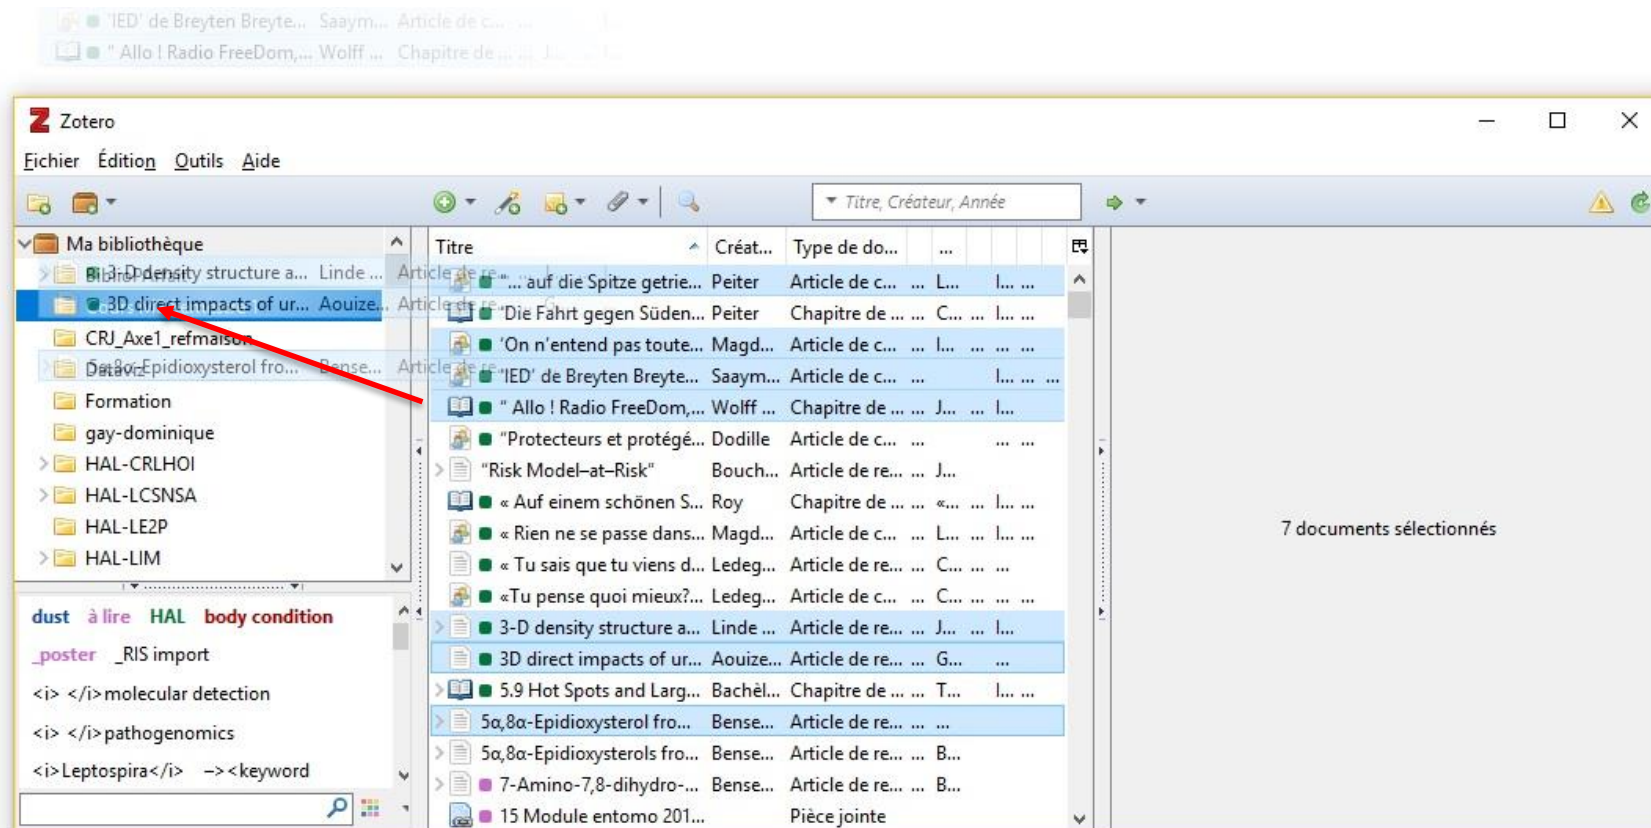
'IED' de Breyten Breyte... Saaym... Article de c...
" Allo ! Radio FreeDom,... Wolff ... Chapitre de ...

Zotero

Fichier Édition Outils Aide

Titre, Créateur, Année

Ma bibliothèque
Bibliometrix
3-D density structure a... Linde ... Article de re...
3D direct impacts of ur... Aouize... Article de re...
CRJ_Axe1_refmaison
Dataviz
5α,8α-Epidioxysterol fro... Bense... Article de re...
Formation
gay-dominique
HAL-CRLHOI
HAL-LCSNSA
HAL-LE2P
HAL-LIM

dust à lire HAL body condition
_poster _RIS import
<i> </i>molecular detection
<i> </i>pathogenomics
<i>Leptospira</i> -><keyword

| Titre | Créat... | Type de do... | ... | | | |
|---|---|---|---|---|---|---|
| "... auf die Spitze getrie... | Peiter | Article de c... | ... | L... | I... | ... |
| 'Die Fahrt gegen Süden... | Peiter | Chapitre de ... | ... | C... | I... | ... |
| 'On n'entend pas toute... | Magd... | Article de c... | ... | I... | ... | ... |
| 'IED' de Breyten Breyte... | Saaym... | Article de c... | ... | | I... | ... ... |
| " Allo ! Radio FreeDom,... | Wolff ... | Chapitre de ... | ... | J... | ... | I... |
| "Protecteurs et protégé... | Dodille | Article de c... | ... | | ... | ... |
| "Risk Model–at–Risk" | Bouch... | Article de re... | ... | J... | | |
| « Auf einem schönen S... | Roy | Chapitre de ... | ... | «... | ... | I... ... |
| « Rien ne se passe dans... | Magd... | Article de c... | ... | L... | ... | I... ... |
| « Tu sais que tu viens d... | Ledeg... | Article de re... | ... | C... | ... | ... |
| «Tu pense quoi mieux?... | Ledeg... | Article de c... | ... | C... | ... | ... ... |
| 3-D density structure a... | Linde ... | Article de re... | ... | J... | ... | I... |
| 3D direct impacts of ur... | Aouize... | Article de re... | ... | G... | | ... |
| 5.9 Hot Spots and Larg... | Bachèl... | Chapitre de ... | ... | T... | | I... ... |
| 5α,8α-Epidioxysterol fro... | Bense... | Article de re... | ... | ... | | |
| 5α,8α-Epidioxysterols fro... | Bense... | Article de re... | ... | B... | | |
| 7-Amino-7,8-dihydro-... | Bense... | Article de re... | ... | B... | | |
| 15 Module entomo 201... | | Pièce jointe | | | | |

7 documents sélectionnés